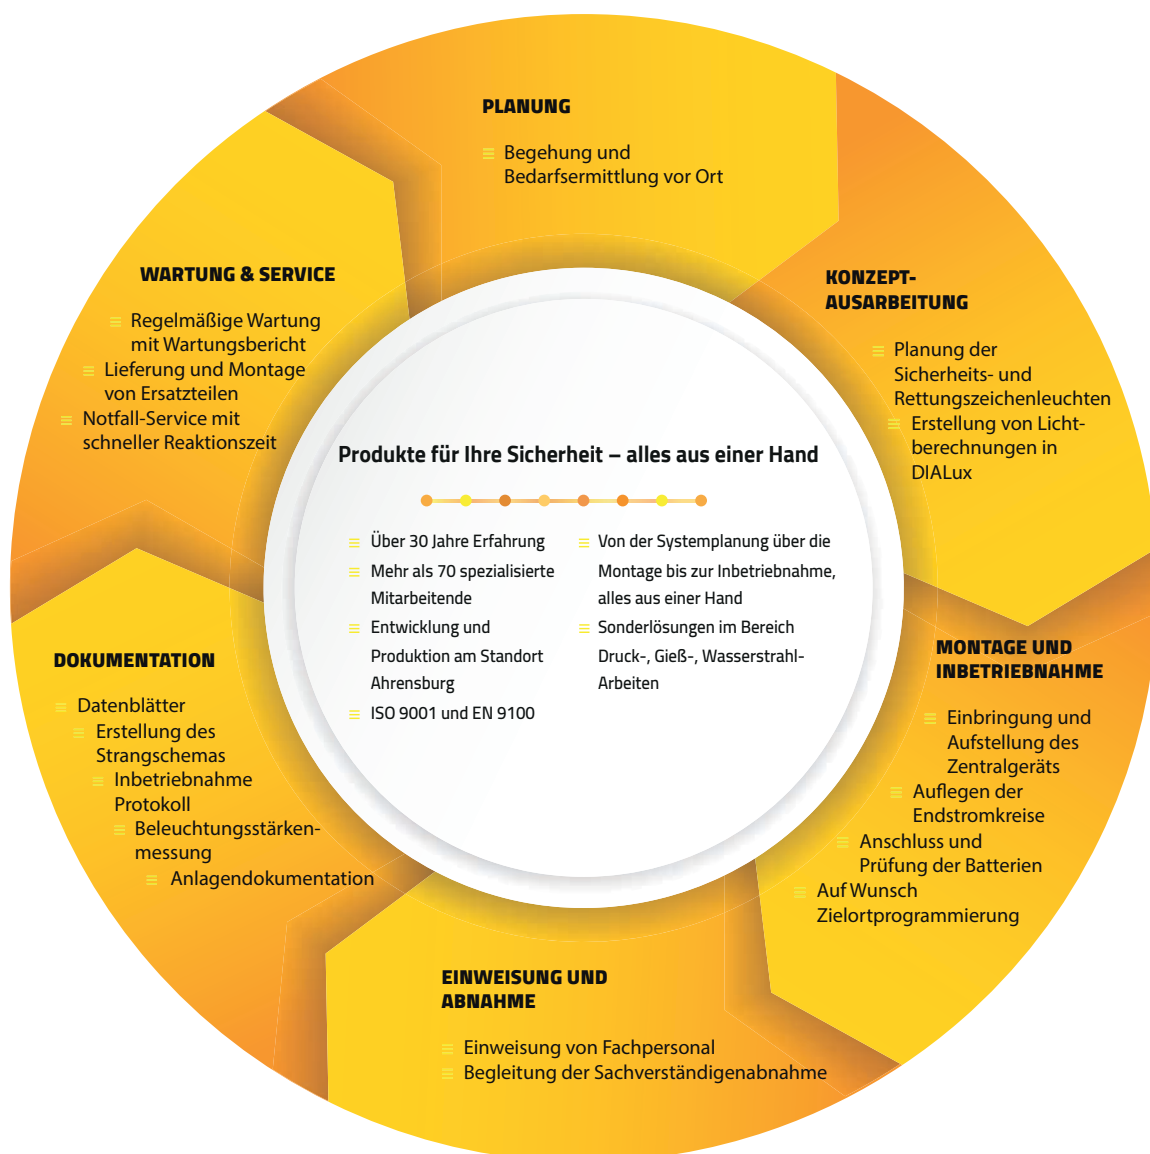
PLANUNG

Begehung und Bedarfsermittlung vor Ort

KONZEPT-AUSARBEITUNG

Planung der Sicherheits- und Rettungszeichenleuchten

Erstellung von Lichtberechnungen in DIALux

MONTAGE UND INBETRIEBNAHME

Einbringung und Aufstellung des Zentralgeräts

Auflegen der Endstromkreise

Anschluss und Prüfung der Batterien

Auf Wunsch Zielortprogrammierung

EINWEISUNG UND ABNAHME

Einweisung von Fachpersonal

Begleitung der Sachverständigenabnahme

DOKUMENTATION

Datenblätter

Erstellung des Strangschemas

Inbetriebnahme Protokoll

Beleuchtungsstärkenmessung

Anlagendokumentation

WARTUNG & SERVICE

Regelmäßige Wartung mit Wartungsbericht

Lieferung und Montage von Ersatzteilen

Notfall-Service mit schneller Reaktionszeit

Produkte für Ihre Sicherheit – alles aus einer Hand

Über 30 Jahre Erfahrung

Mehr als 70 spezialisierte Mitarbeitende

Entwicklung und Produktion am Standort Ahrensburg

ISO 9001 und EN 9100

Von der Systemplanung über die Montage bis zur Inbetriebnahme, alles aus einer Hand

Sonderlösungen im Bereich Druck-, Gieß-, Wasserstrahl-Arbeiten